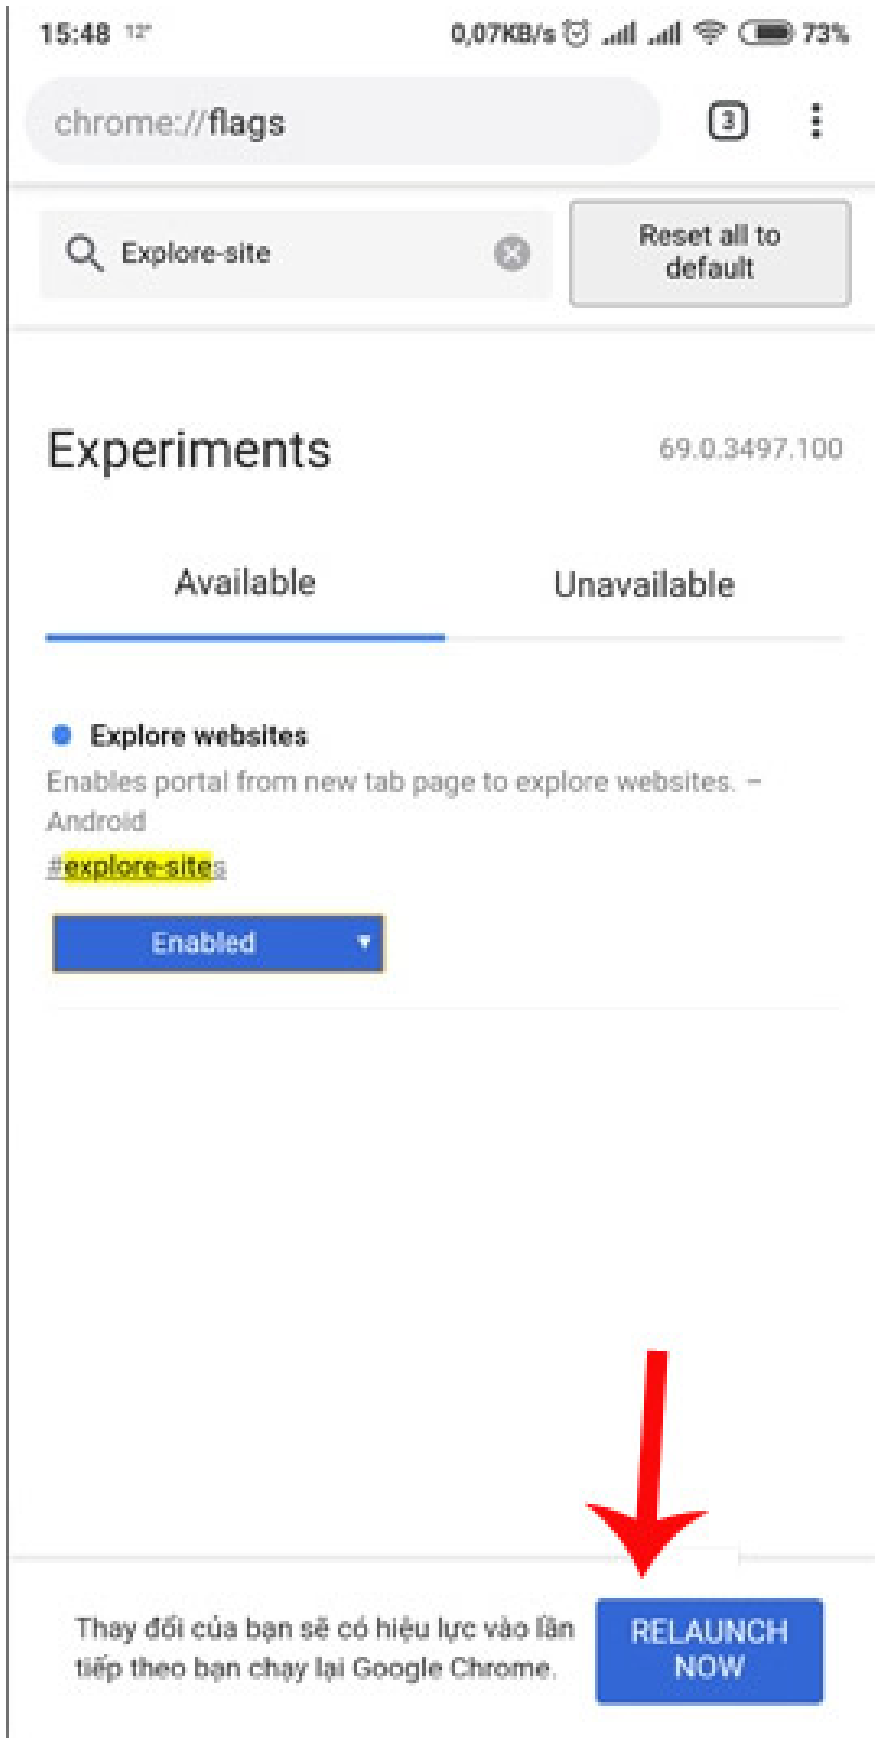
15:48 12° 0,07KB/s 73%

chrome://flags 3

Explore-site

Reset all to default

Experiments 69.0.3497.100

Available Unavailable

Explore websites
Enables portal from new tab page to explore websites. – Android
#explore-sites

Enabled

Thay đổi của bạn sẽ có hiệu lực vào lần tiếp theo bạn chạy lại Google Chrome.

RELAUNCH NOW